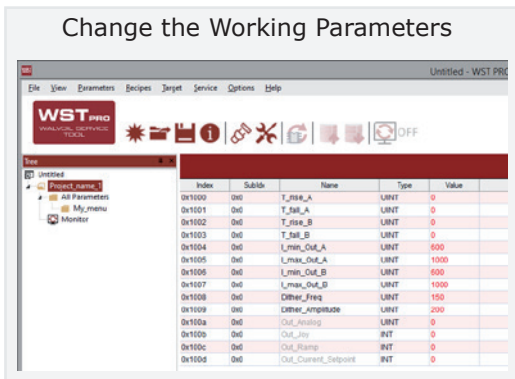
Change the Working Parameters

Untitled - WST PRO

File View Parameters Recipes Target Service Options Help

WST PRO
WALVOIL SERVICE TOOL

OFF

Tree

Untitled
Project_name_1
All Parameters
My_menu
Monitor

| Index | SubIdx | Name | Type | Value |
|---|---|---|---|---|
| 0x1000 | 0x0 | T_rise_A | UINT | 0 |
| 0x1001 | 0x0 | T_fall_A | UINT | 0 |
| 0x1002 | 0x0 | T_rise_B | UINT | 0 |
| 0x1003 | 0x0 | T_fall_B | UINT | 0 |
| 0x1004 | 0x0 | I_min_Out_A | UINT | 600 |
| 0x1005 | 0x0 | I_max_Out_A | UINT | 1000 |
| 0x1006 | 0x0 | I_min_Out_B | UINT | 600 |
| 0x1007 | 0x0 | I_max_Out_B | UINT | 1000 |
| 0x1008 | 0x0 | Dither_Freq | UINT | 150 |
| 0x1009 | 0x0 | Dither_Amplitude | UINT | 200 |
| 0x100a | 0x0 | Out_Analog | UINT | 0 |
| 0x100b | 0x0 | Out_Joy | INT | 0 |
| 0x100c | 0x0 | Out_Ramp | INT | 0 |
| 0x100d | 0x0 | Out_Current_Setpoint | INT | 0 |